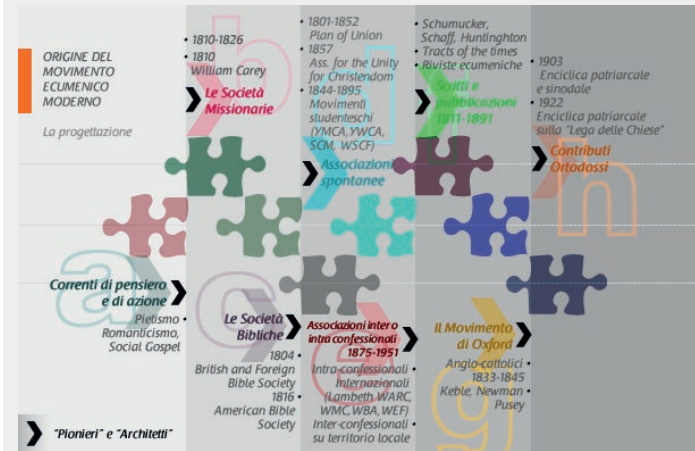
ORIGINE DEL MOVIMENTO ECUMENICO MODERNO

La progettazione

• 1810-1826
• 1810
William Carey

Le Società Missionarie

• 1801-1852
Plan of Union
• 1857
Ass. for the Unity for Christendom
• 1844-1895
Movimenti studenteschi (YMCA, YWCA, SCM, WSCF)

Associazioni spontanee

• Schumucker, Schaff, Huntington
• Tracts of the times
• Riviste ecumeniche

Scritti e pubblicazioni 1811-1891

• 1903
Enciclica patriarcale e sinodale
• 1922
Enciclica patriarcale sulla "Lega delle Chiese"

Contributi Ortodossi

Correnti di pensiero e di azione

Pietismo
Romanticismo,
Social Gospel

Le Società Bibliche

1804 •
British and Foreign Bible Society
1816 •
American Bible Society

Associazioni inter o intra confessionali 1875-1951

Intra-confessionali •
Internazionali (Lambeth WARC, WMC, WBA, WEF)
Inter-confessionali •
su territorio locale

Il Movimento di Oxford

Anglo-cattolici •
1833-1845
Keble, Newman •
Pusey

"Pionieri" e "Architetti"